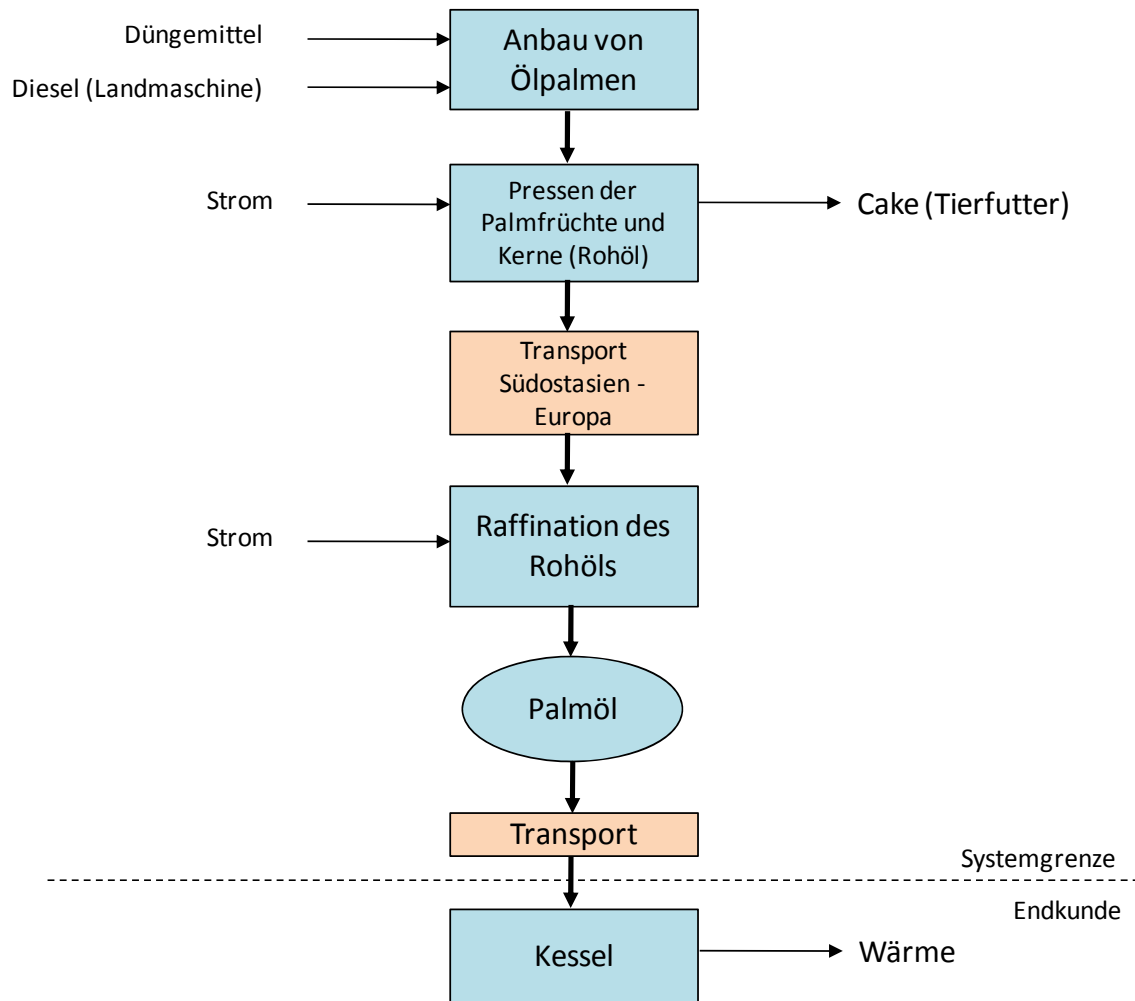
Düngemittel

Diesel (Landmaschine)

Anbau von Ölpalmen

Strom

Pressen der Palmfrüchte und Kerne (Rohöl)

Cake (Tierfutter)

Transport Südostasien - Europa

Strom

Raffination des Rohöls

Palmöl

Transport

Systemgrenze

Endkunde

Kessel

Wärme